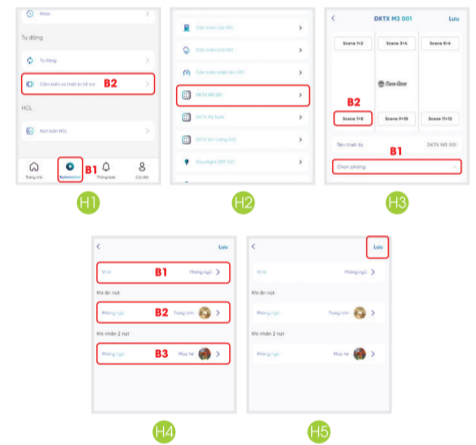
Khoá

Tự động

Tự động

Cảm biến và thiết bị tổ hợp

B2

HCL

Nơi làm HCL

Trang chủ

Automation

B1

Thông báo

Cá nhân

H1

Cảm biến ánh sáng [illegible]

Cảm biến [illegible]

Cảm biến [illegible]

DKTX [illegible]

DKTX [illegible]

DKTX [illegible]

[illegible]

H2

DKTX M3 001

Lưu

Scene 1-3

Scene 5-4

Scene 4-6

Scene 7-9

Scene 11-10

Scene 11-12

B2

Tên thiết bị

DKTX M3 001

B1

Chọn phòng

H3

Lưu

Vị trí

B1

Phòng ngủ

Khi ấn nút

Phòng ngủ

B2

Trang nhà

Khi nhấn 2 nút

Phòng ngủ

B3

Mùa hè

H4

Lưu

Vị trí

Phòng ngủ

Khi ấn nút

Phòng ngủ

Trang nhà

Khi nhấn 2 nút

Phòng ngủ

Mùa hè

H5